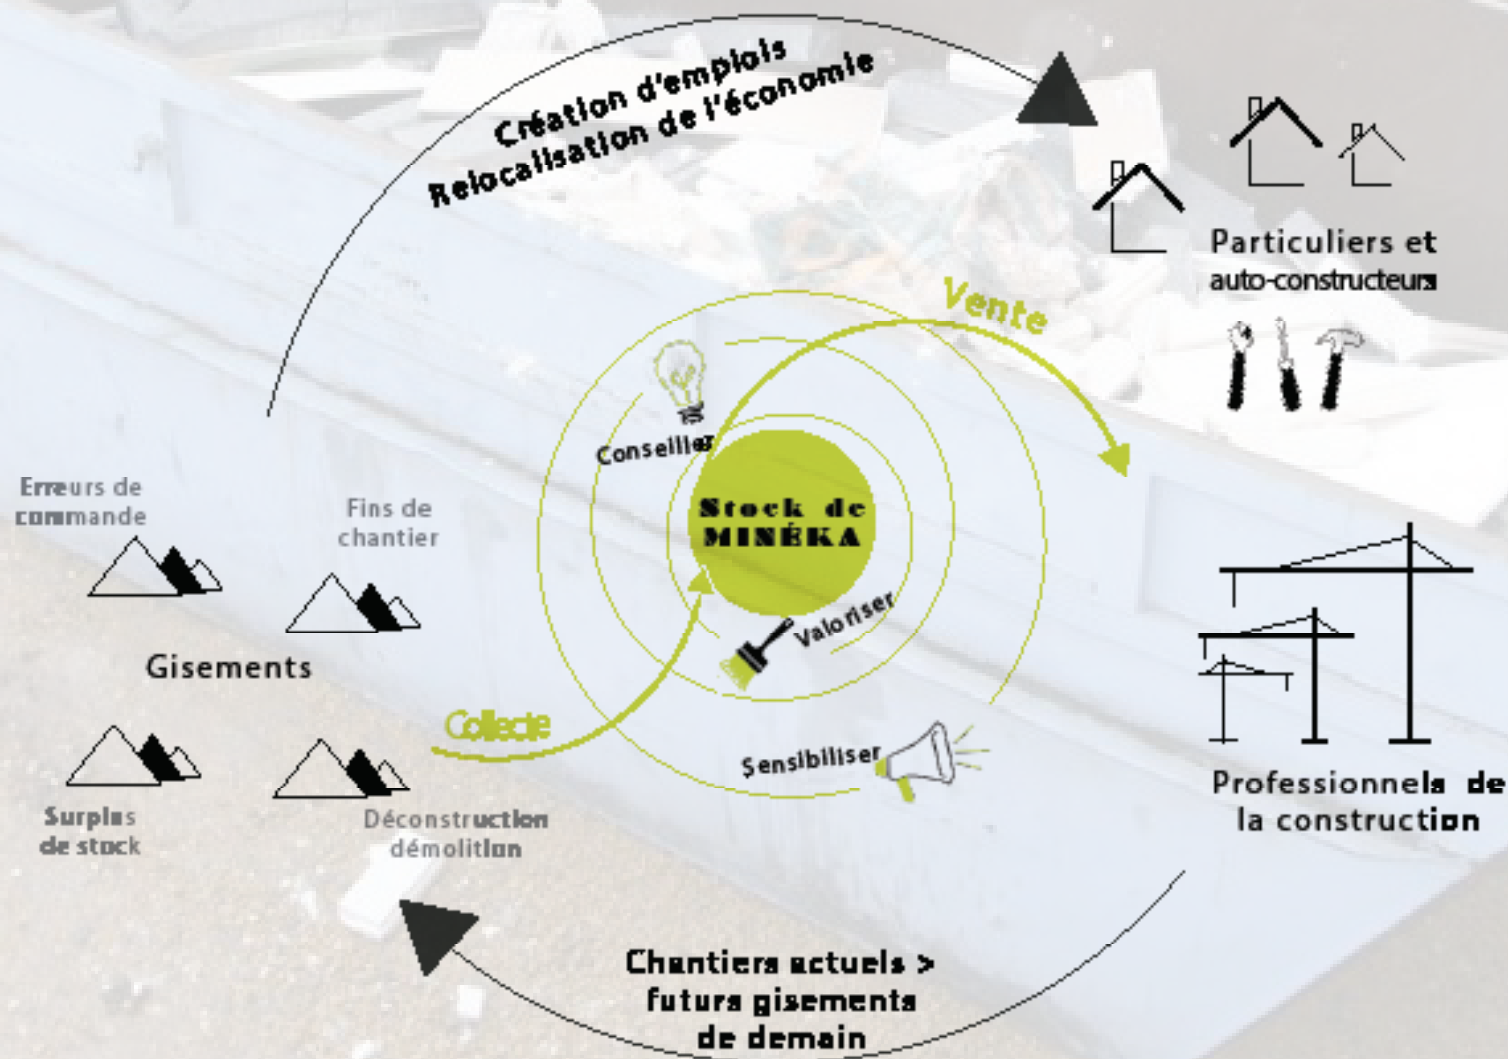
Création d'emplois
Relocalisation de l'économie

Particuliers et auto-constructeurs

Vente

Conseiller

Stock de MINÉKA

Valoriser

Sensibiliser

Collecte

Erreurs de commande

Fins de chantier

Gisements

Surplus de stock

Déconstruction démolition

Professionnels de la construction

Chantiers actuels > futurs gisements de demain